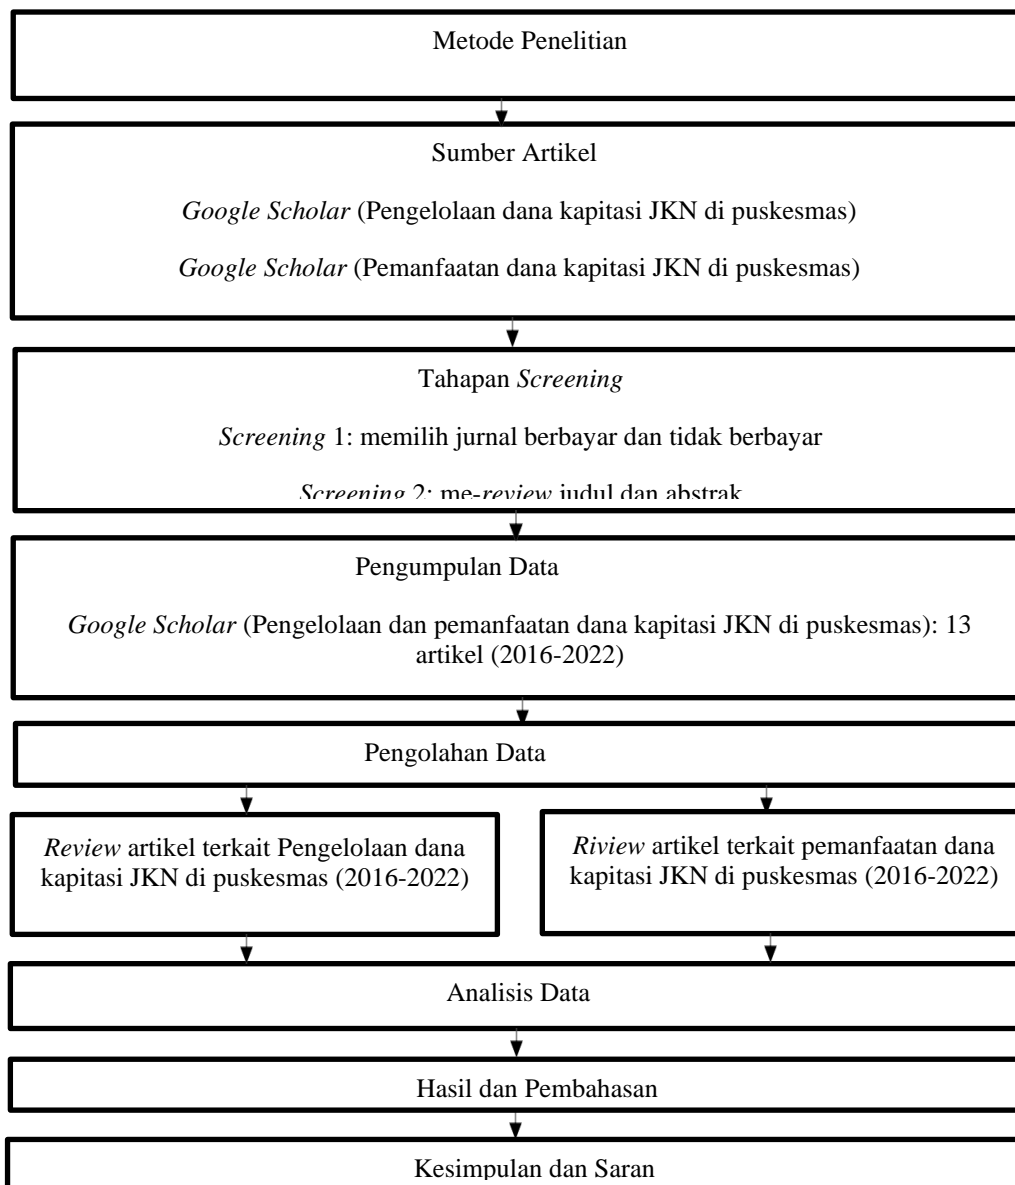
Metode Penelitian

Sumber Artikel

*Google Scholar* (Pengelolaan dana kapitasi JKN di puskesmas)

*Google Scholar* (Pemanfaatan dana kapitasi JKN di puskesmas)

Tahapan *Screening*

*Screening* 1: memilih jurnal berbayar dan tidak berbayar

*Screening* 2: me-*review* judul dan abstrak

Pengumpulan Data

*Google Scholar* (Pengelolaan dan pemanfaatan dana kapitasi JKN di puskesmas): 13 artikel (2016-2022)

Pengolahan Data

*Review* artikel terkait Pengelolaan dana kapitasi JKN di puskesmas (2016-2022)

*Riview* artikel terkait pemanfaatan dana kapitasi JKN di puskesmas (2016-2022)

Analisis Data

Hasil dan Pembahasan

Kesimpulan dan Saran